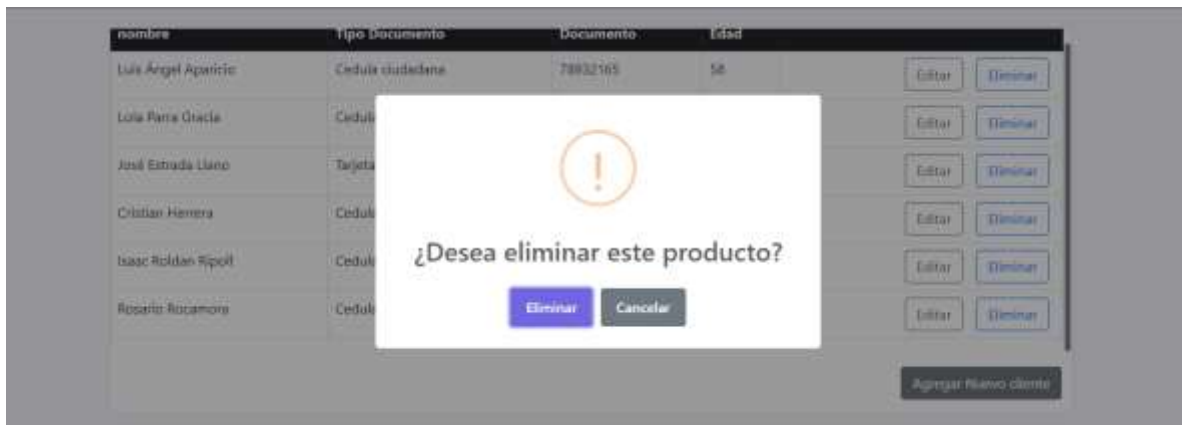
| nombre | Tipo Documento | Documento | Edad | | |
|---|---|---|---|---|---|
| Luis Ángel Aparicio | Cedula ciudadana | 78932165 | 58 | Editar | Eliminar |
| Lola Parra Gracia | Cedul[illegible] | | | Editar | Eliminar |
| José Estrada Llano | Tarjet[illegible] | | | Editar | Eliminar |
| Cristian Herrera | Cedul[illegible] | | | Editar | Eliminar |
| Isaac Roldan Ripoll | Cedul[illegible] | | | Editar | Eliminar |
| Rosario Rocamora | Cedul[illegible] | | | Editar | Eliminar |

!

¿Desea eliminar este producto?

Eliminar Cancelar

Agregar Nuevo cliente